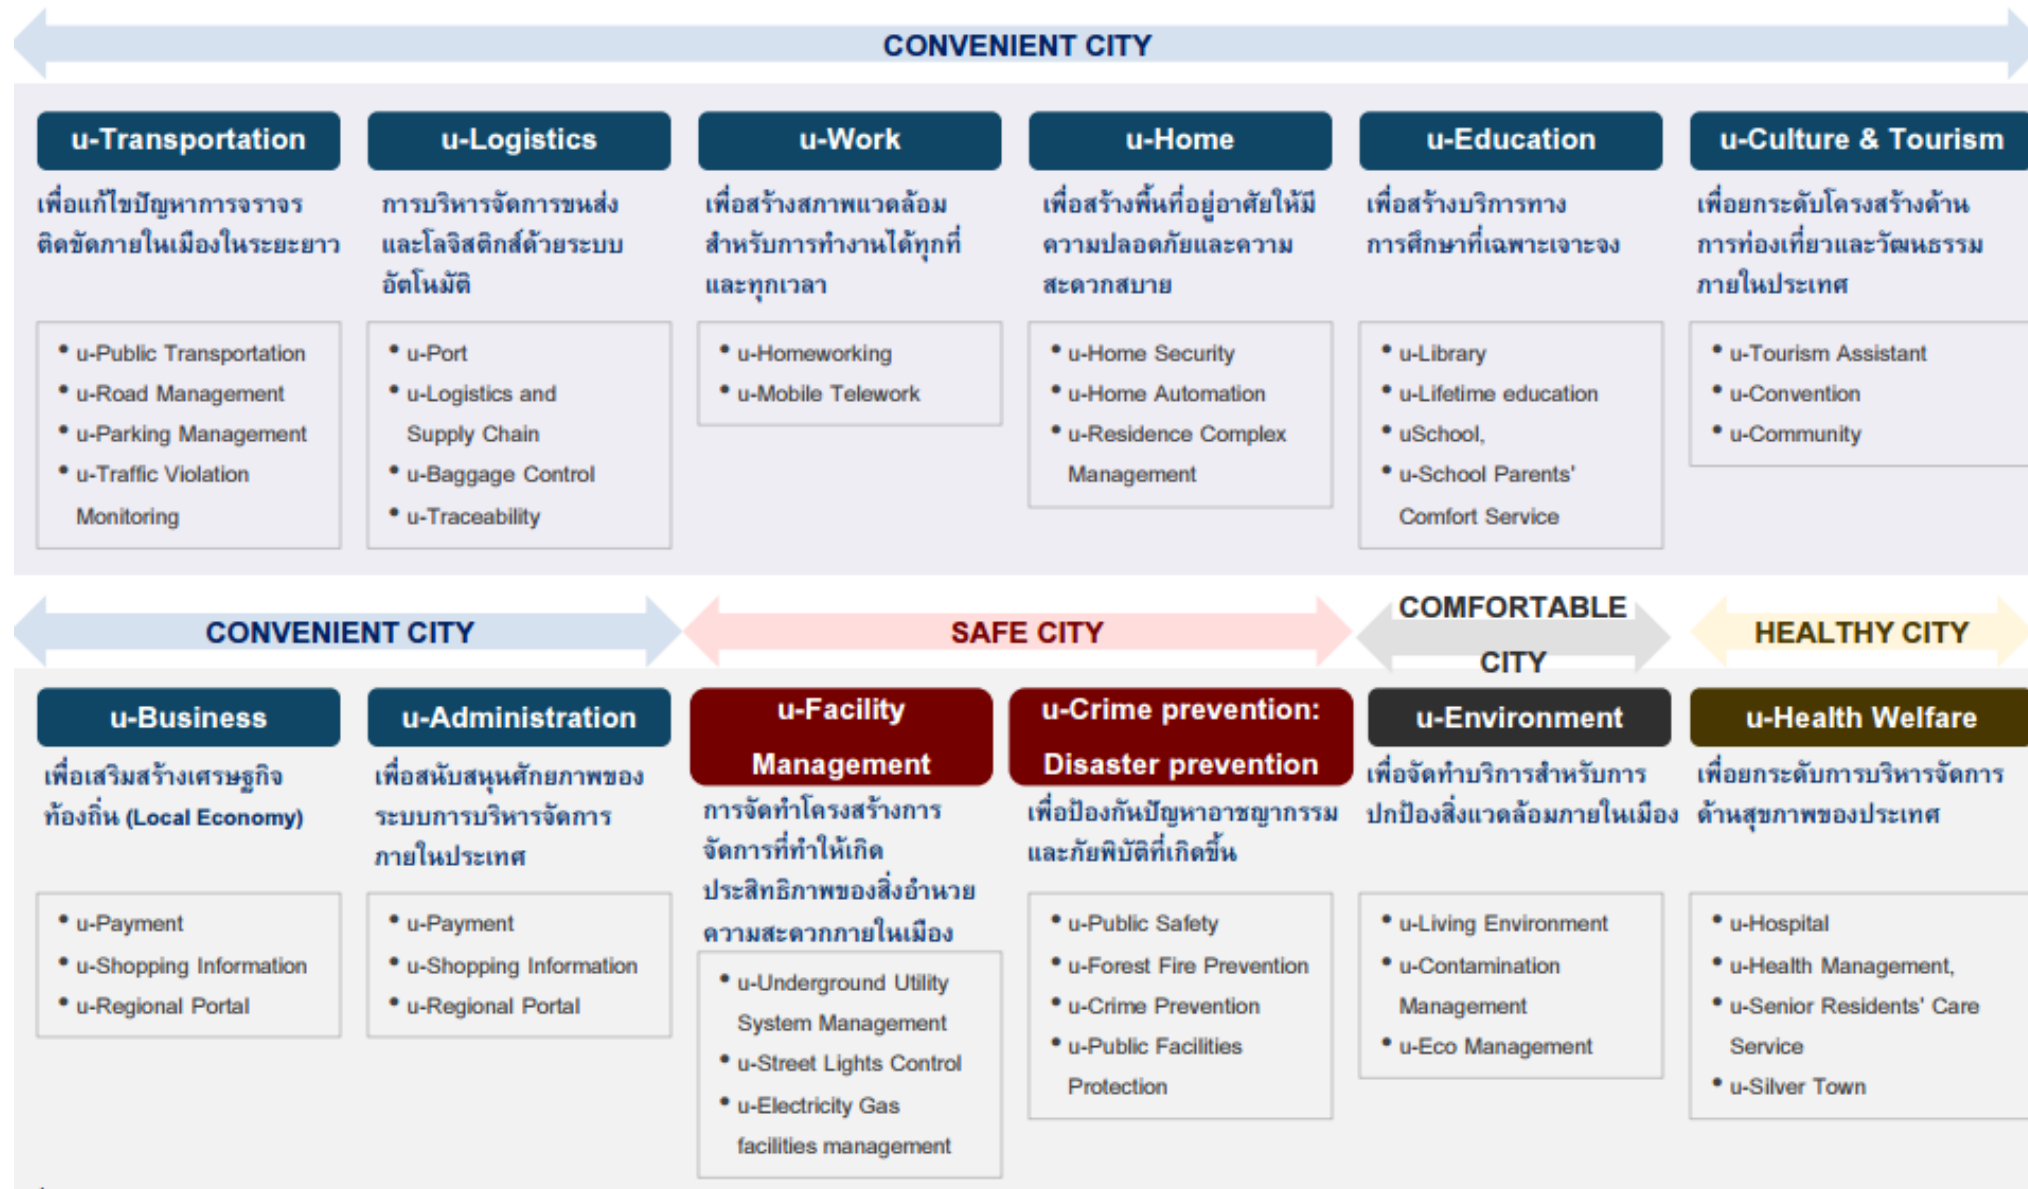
CONVENIENT CITY

u-Transportation

เพื่อแก้ไขปัญหาการจราจรติดขัดภายในเมืองในระยะยาว

• u-Public Transportation
• u-Road Management
• u-Parking Management
• u-Traffic Violation Monitoring

u-Logistics

การบริหารจัดการขนส่งและโลจิสติกส์ด้วยระบบอัตโนมัติ

• u-Port
• u-Logistics and Supply Chain
• u-Baggage Control
• u-Traceability

u-Work

เพื่อสร้างสภาพแวดล้อมสำหรับการทำงานได้ทุกที่และทุกเวลา

• u-Homeworking
• u-Mobile Telework

u-Home

เพื่อสร้างพื้นที่อยู่อาศัยให้มีความปลอดภัยและความสะดวกสบาย

• u-Home Security
• u-Home Automation
• u-Residence Complex Management

u-Education

เพื่อสร้างบริการทางการศึกษาที่เฉพาะเจาะจง

• u-Library
• u-Lifetime education
• uSchool,
• u-School Parents' Comfort Service

u-Culture & Tourism

เพื่อยกระดับโครงสร้างด้านการท่องเที่ยวและวัฒนธรรมภายในประเทศ

• u-Tourism Assistant
• u-Convention
• u-Community

CONVENIENT CITY

SAFE CITY

COMFORTABLE CITY

HEALTHY CITY

u-Business

เพื่อเสริมสร้างเศรษฐกิจท้องถิ่น (Local Economy)

• u-Payment
• u-Shopping Information
• u-Regional Portal

u-Administration

เพื่อสนับสนุนศักยภาพของระบบการบริหารจัดการภายในประเทศ

• u-Payment
• u-Shopping Information
• u-Regional Portal

u-Facility Management

การจัดทำโครงสร้างการจัดการที่ทำให้เกิดประสิทธิภาพของสิ่งอำนวยความสะดวกภายในเมือง

• u-Underground Utility System Management
• u-Street Lights Control
• u-Electricity Gas facilities management

u-Crime prevention: Disaster prevention

เพื่อป้องกันปัญหาอาชญากรรมและภัยพิบัติที่เกิดขึ้น

• u-Public Safety
• u-Forest Fire Prevention
• u-Crime Prevention
• u-Public Facilities Protection

u-Environment

เพื่อจัดทำบริการสำหรับการปกป้องสิ่งแวดล้อมภายในเมือง

• u-Living Environment
• u-Contamination Management
• u-Eco Management

u-Health Welfare

เพื่อยกระดับการบริหารจัดการด้านสุขภาพของประเทศ

• u-Hospital
• u-Health Management,
• u-Senior Residents' Care Service
• u-Silver Town